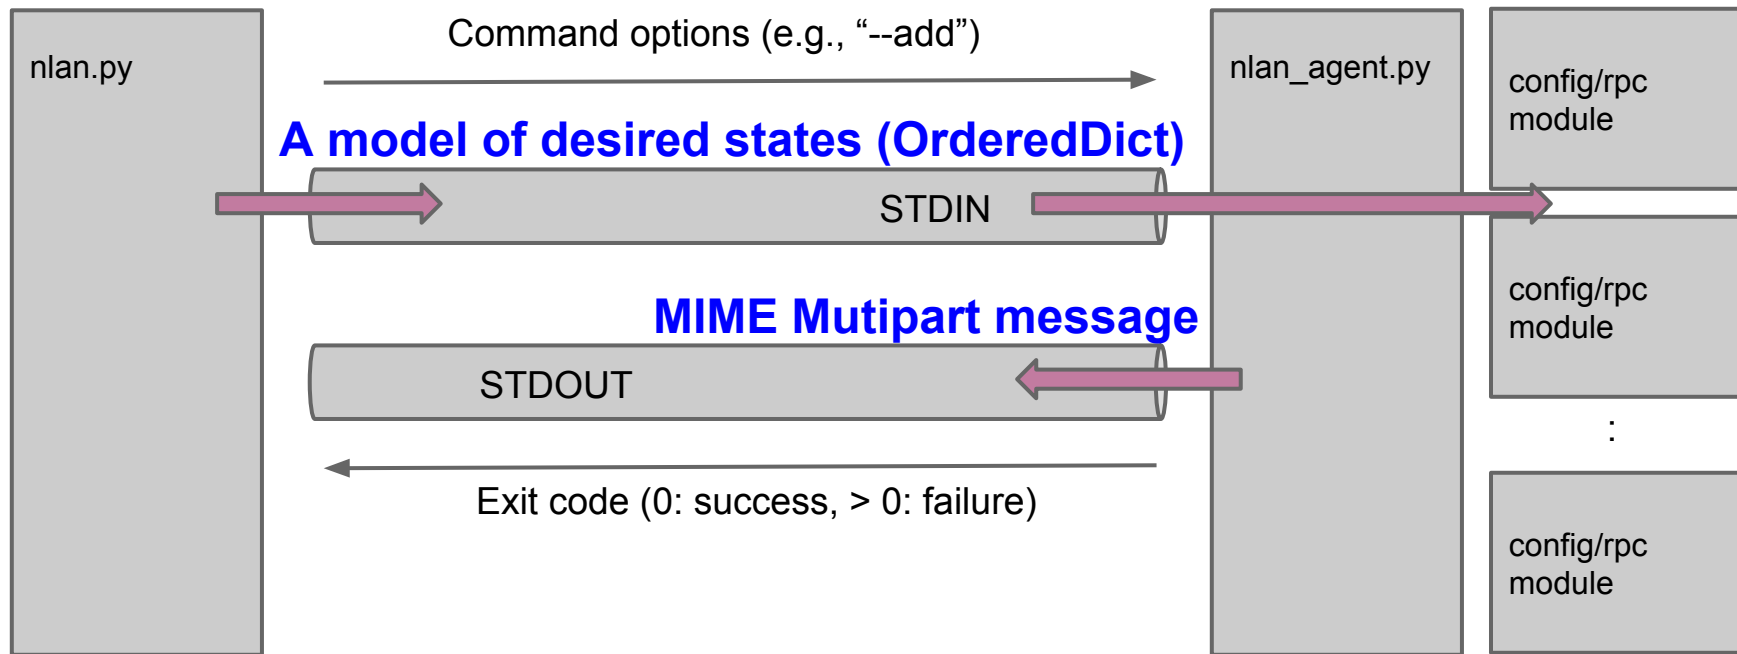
nlan.py

Command options (e.g., “--add”)

A model of desired states (OrderedDict)

STDIN

MIME Mutipart message

STDOUT

Exit code (0: success, > 0: failure)

nlan_agent.py

config/rpc module

config/rpc module

:

config/rpc module